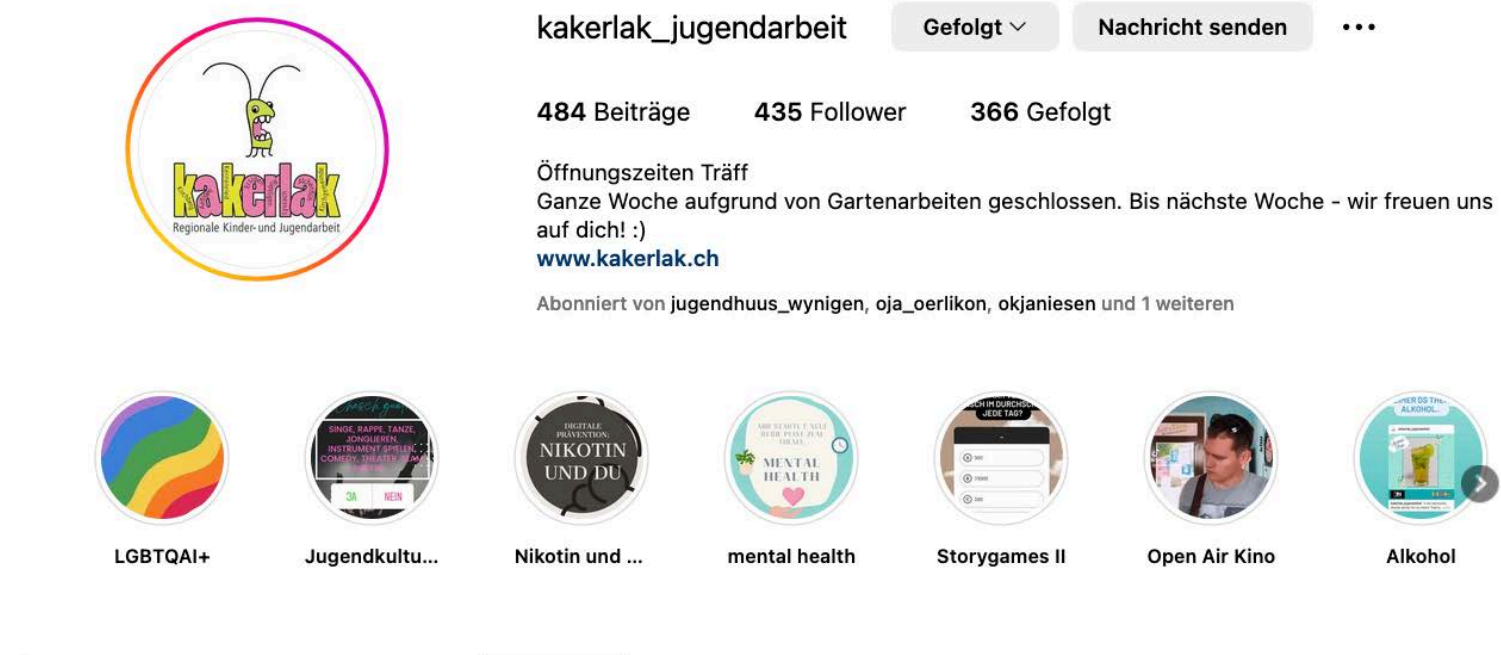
kakerlak
Regionale Kinder- und Jugendarbeit

kakerlak_jugendarbeit Gefolgt Nachricht senden •••

484 Beiträge 435 Follower 366 Gefolgt

Öffnungszeiten Träff
Ganze Woche aufgrund von Gartenarbeiten geschlossen. Bis nächste Woche - wir freuen uns auf dich! :)
www.kakerlak.ch

Abonniert von jugendhuus_wynigen, oja_oerlikon, okjaniesen und 1 weiteren

SINGE, RAPPE, TANZE, JONGLIEREN, INSTRUMENT SPIELEN, COMEDY, THEATER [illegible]
JA NEIN

DIGITALE PRÄVENTION:
NIKOTIN UND DU

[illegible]
MENTAL HEALTH

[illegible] JEDE TAG?

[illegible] ALKOHOL

LGBTQAI+
Jugendkultu...
Nikotin und ...
mental health
Storygames II
Open Air Kino
Alkohol